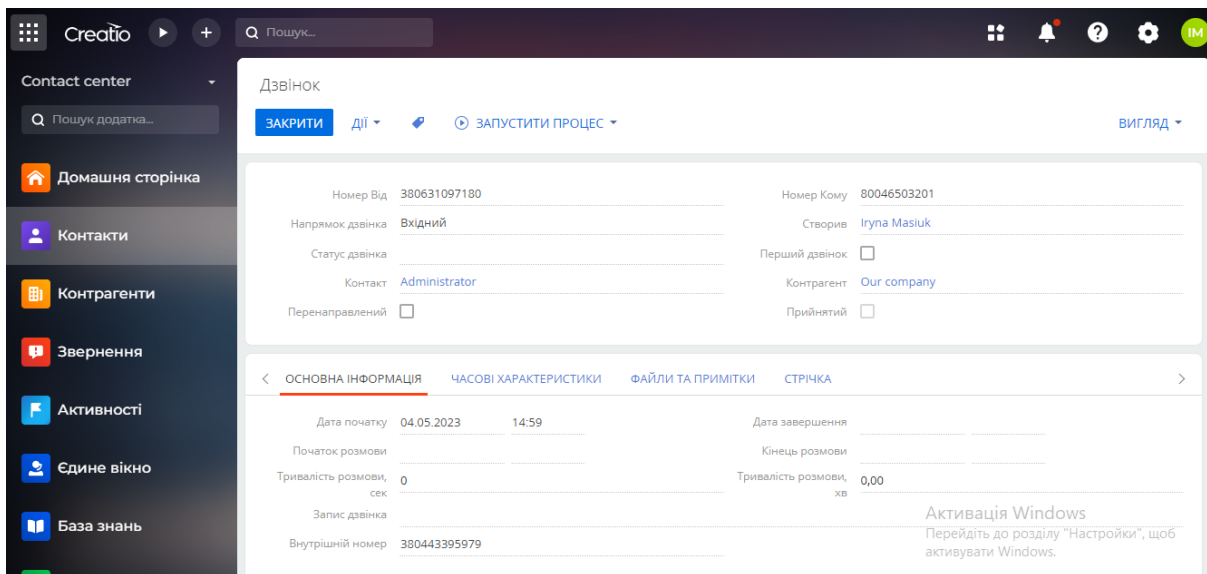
Creatio Пошук...

IM

Contact center

Пошук додатка...

Домашня сторінка

Контакти

Контрагенти

Звернення

Активності

Єдине вікно

База знань

Дзвінок

ЗАКРИТИ ДІЇ ЗАПУСТИТИ ПРОЦЕС ВИГЛЯД

Номер Від 380631097180
Напрямок дзвінка Вхідний
Статус дзвінка
Контакт Administrator
Перенаправлений

Номер Кому 80046503201
Створив Iryna Masiuk
Перший дзвінок
Контрагент Our company
Прийнятий

ОСНОВНА ІНФОРМАЦІЯ ЧАСОВІ ХАРАКТЕРИСТИКИ ФАЙЛИ ТА ПРИМІТКИ СТРІЧКА

Дата початку 04.05.2023 14:59
Початок розмови
Тривалість розмови, сек 0
Запис дзвінка
Внутрішній номер 380443395979

Дата завершення
Кінець розмови
Тривалість розмови, хв 0,00

Активація Windows
Перейдіть до розділу "Настройки", щоб активувати Windows.